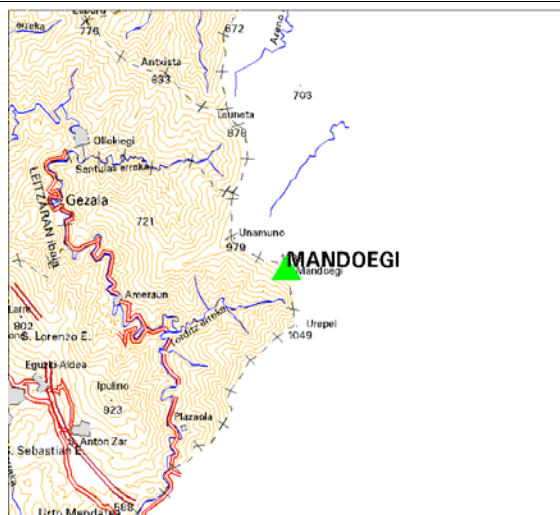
Lauburu
776
erreka
672
Areno
Antxista
633
703
Leuneta
878
Ollokiegi
Santulas erreka
LEITZARAN ibaia
Gezala
721
Unamuno
979
MANDOEGI
Mandoegi
Ameraun
Larre
802
Urepel
1049
S. Lorenzo E.
Eguzki-Aldea
Ipuliño
923
Plazaola
Anton Zar
S. Sebastian E.
Urto Mendia
568